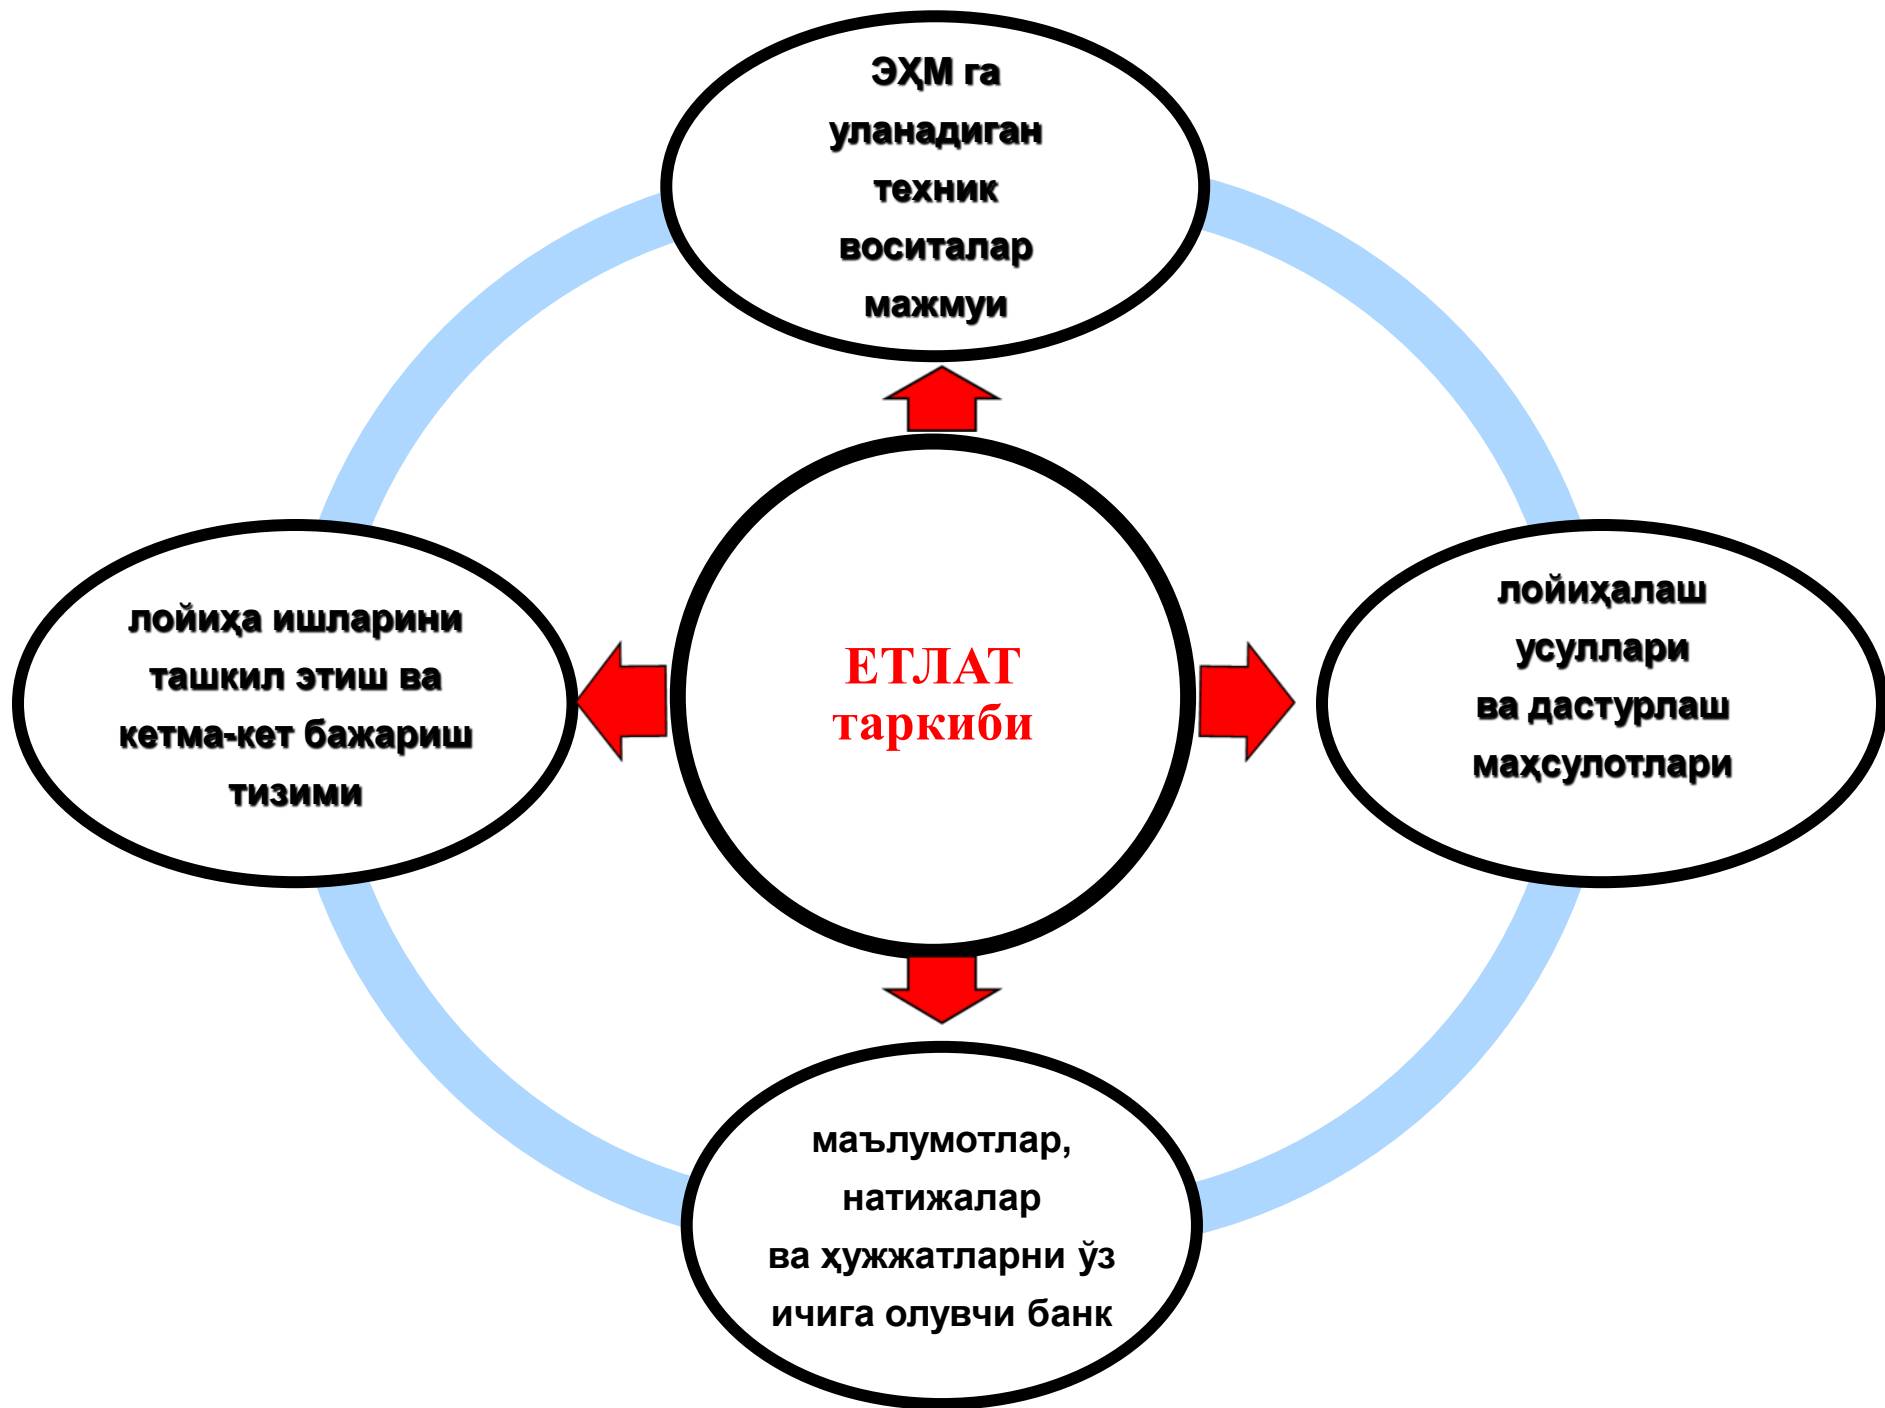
ЭҲМ га уланадиган техник воситалар мажмуи

лойиҳа ишларини ташкил этиш ва кетма-кет бажариш тизими

ЕТЛАТ таркиби

лойиҳалаш усуллари ва дастурлаш маҳсулотлари

маълумотлар, натижалар ва ҳужжатларни ўз ичига олувчи банк